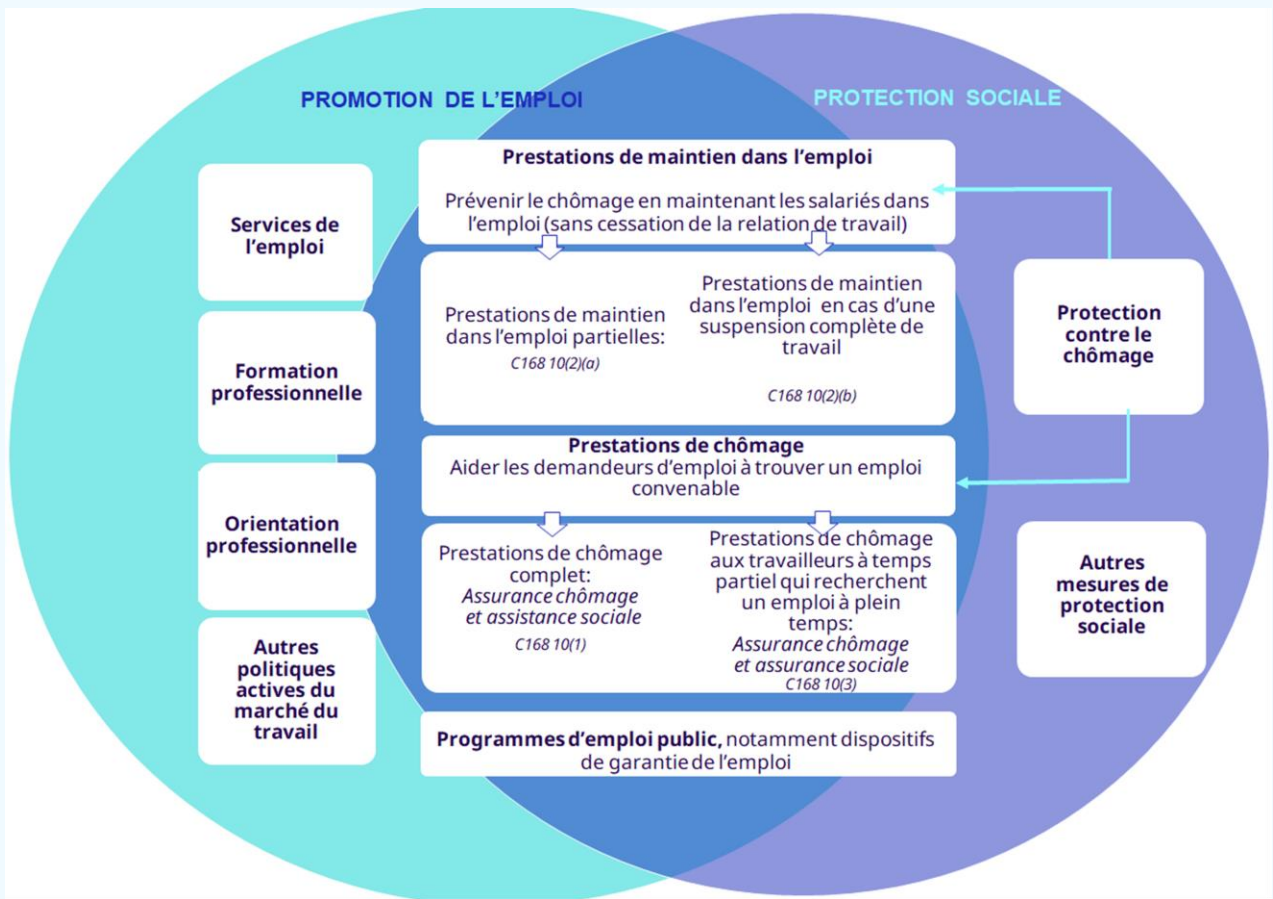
PROMOTION DE L'EMPLOI

PROTECTION SOCIALE

Services de l'emploi

Formation professionnelle

Orientation professionnelle

Autres politiques actives du marché du travail

Prestations de maintien dans l'emploi

Prévenir le chômage en maintenant les salariés dans l'emploi (sans cessation de la relation de travail)

Prestations de maintien dans l'emploi partielles:
C168 10(2)(a)

Prestations de maintien dans l'emploi en cas d'une suspension complète de travail
C168 10(2)(b)

Prestations de chômage
Aider les demandeurs d'emploi à trouver un emploi convenable

Prestations de chômage complet:
Assurance chômage et assistance sociale
C168 10(1)

Prestations de chômage aux travailleurs à temps partiel qui recherchent un emploi à plein temps:
Assurance chômage et assurance sociale
C168 10(3)

Programmes d'emploi public, notamment dispositifs de garantie de l'emploi

Protection contre le chômage

Autres mesures de protection sociale